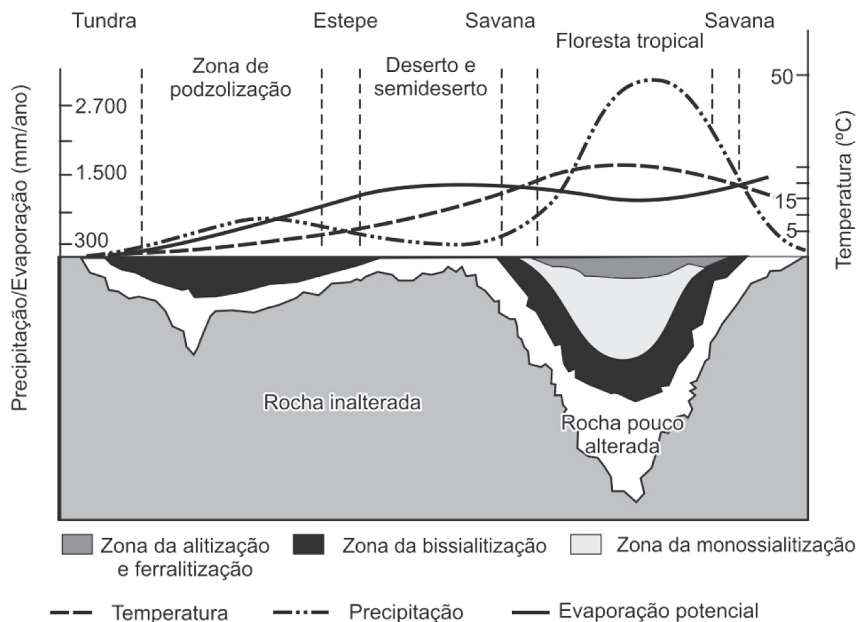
Tundra
Estepe
Savana
Savana
Floresta tropical
Zona de podzolização
Deserto e semideserto
Precipitação/Evaporação (mm/ano)
2.700
1.500
300
50
15
5
Temperatura (ºC)
Rocha inalterada
Rocha pouco alterada
Zona da alitização e ferralitização
Zona da bissialitização
Zona da monossialitização
Temperatura
Precipitação
Evaporação potencial